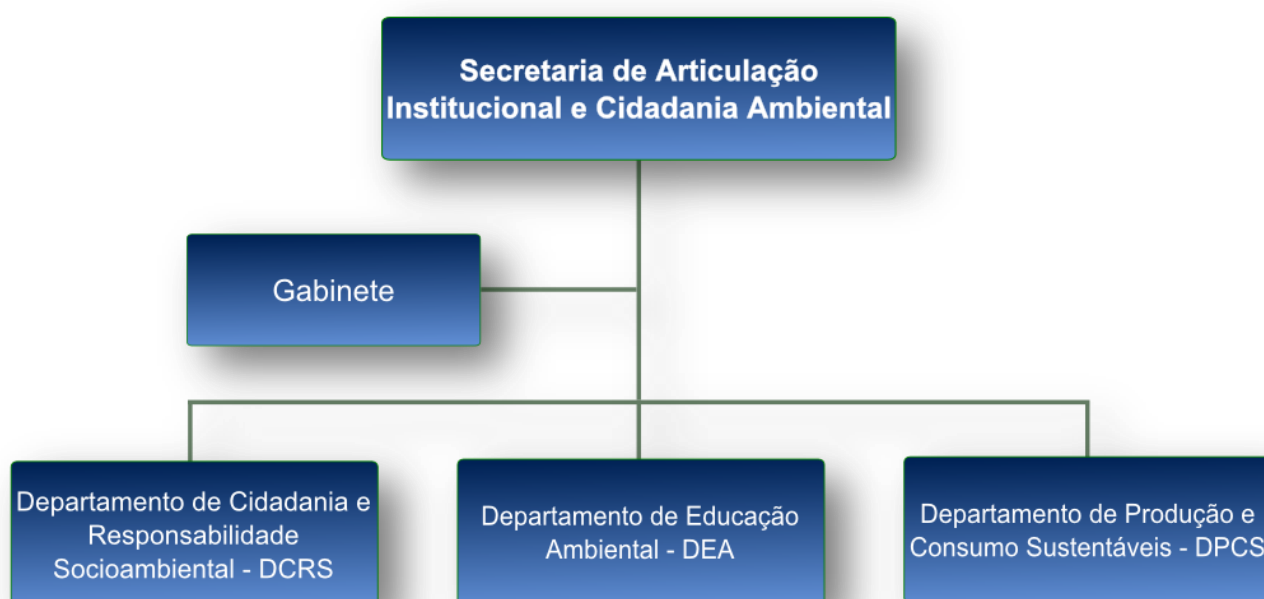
Secretaria de Articulação Institucional e Cidadania Ambiental

Gabinete

Departamento de Cidadania e Responsabilidade Socioambiental - DCRS

Departamento de Educação Ambiental - DEA

Departamento de Produção e Consumo Sustentáveis - DPCS